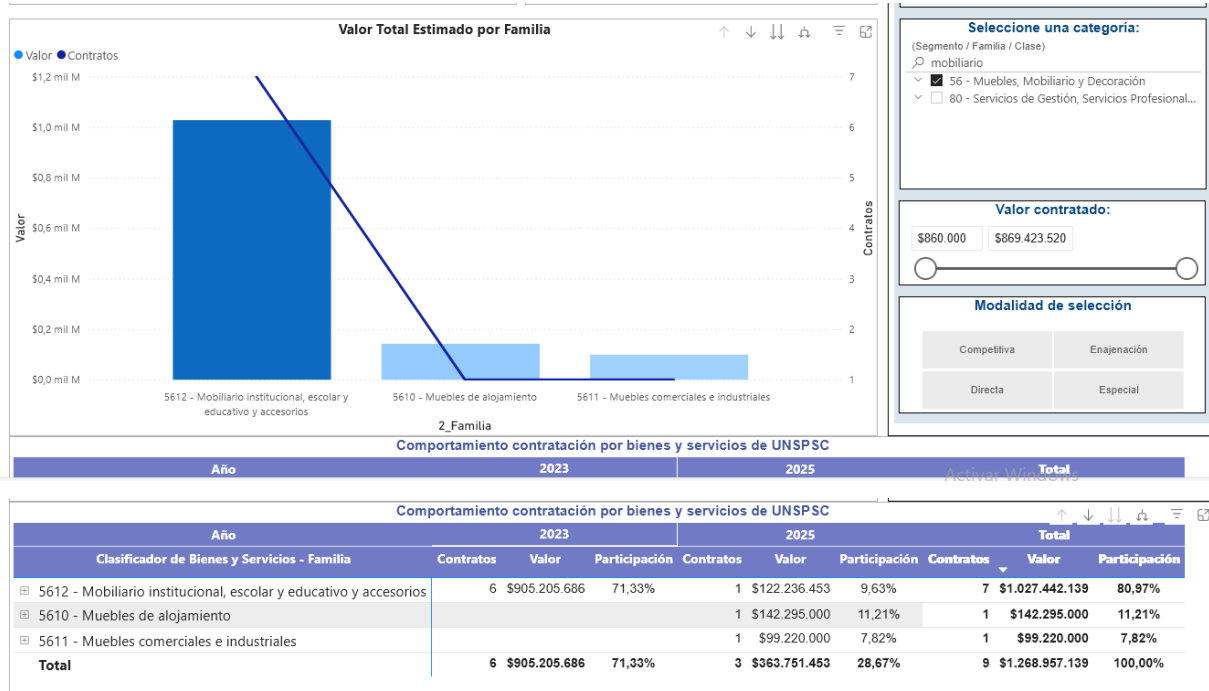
Valor Total Estimado por Familia

● Valor ● Contratos

$1,2 mil M
$1,0 mil M
$0,8 mil M
$0,6 mil M
$0,4 mil M
$0,2 mil M
$0,0 mil M

Valor

7
6
5
4
3
2
1

Contratos

5612 - Mobiliario institucional, escolar y educativo y accesorios
5610 - Muebles de alojamiento
5611 - Muebles comerciales e industriales

2_Familia

Seleccione una categoría:
(Segmento / Familia / Clase)
mobiliario
56 - Muebles, Mobiliario y Decoración
80 - Servicios de Gestión, Servicios Profesional...

Valor contratado:
$860.000
$869.423.520

Modalidad de selección
Competitiva
Enajenación
Directa
Especial

Comportamiento contratación por bienes y servicios de UNSPSC

| Año | 2023 | 2025 | Total |
|---|---|---|---|

Activar Windows

Comportamiento contratación por bienes y servicios de UNSPSC

| Año | 2023 | | | 2025 | | | Total | | |
|---|---|---|---|---|---|---|---|---|---|
| Clasificador de Bienes y Servicios - Familia | Contratos | Valor | Participación | Contratos | Valor | Participación | Contratos | Valor | Participación |
| 5612 - Mobiliario institucional, escolar y educativo y accesorios | 6 | $905.205.686 | 71,33% | 1 | $122.236.453 | 9,63% | 7 | $1.027.442.139 | 80,97% |
| 5610 - Muebles de alojamiento | | | | 1 | $142.295.000 | 11,21% | 1 | $142.295.000 | 11,21% |
| 5611 - Muebles comerciales e industriales | | | | 1 | $99.220.000 | 7,82% | 1 | $99.220.000 | 7,82% |
| Total | 6 | $905.205.686 | 71,33% | 3 | $363.751.453 | 28,67% | 9 | $1.268.957.139 | 100,00% |